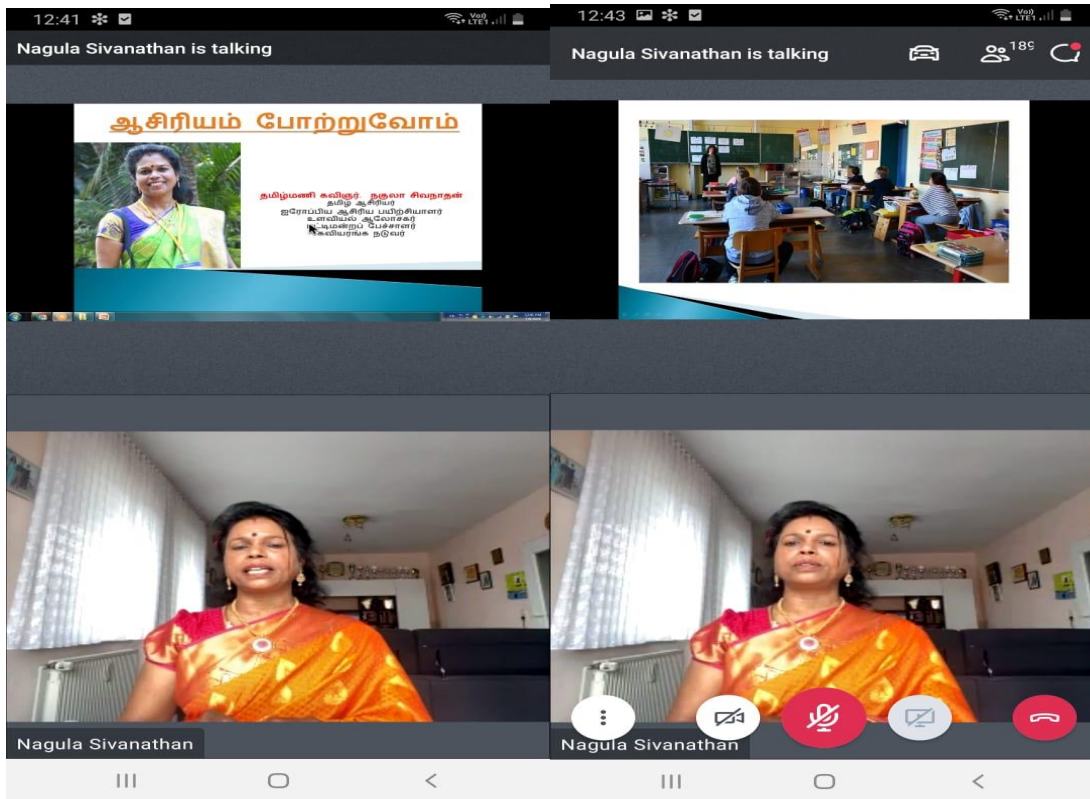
12:41

Nagula Sivanathan is talking

ஆசிரியம் போற்றுவோம்

தமிழ்மணி கவிஞர் நகுலா சிவநாதன்
தமிழ் ஆசிரியர்
ஐரோப்பிய ஆசிரிய பயிற்சியாளர்
உளவியல் ஆலோசகர்
பட்டிமன்றப் பேச்சாளர்
கவியரங்க நடுவர்

Nagula Sivanathan

12:43

Nagula Sivanathan is talking

189

Nagula Sivanathan